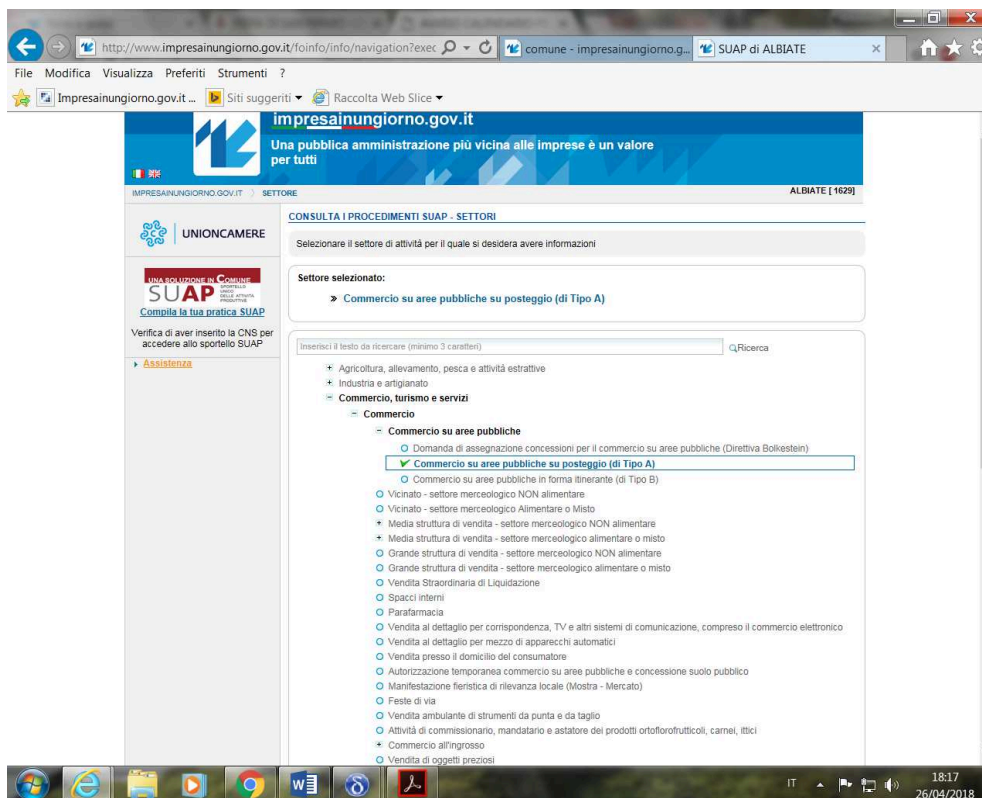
http://www.impresainungiorno.gov.it/foinfo/info/navigation?exec
comune - impresainungiorno.g...
SUAP di ALBIATE
File Modifica Visualizza Preferiti Strumenti ?
Impresainungiorno.gov.it ... Siti suggeriti ▾ Raccolta Web Slice ▾

impresainungiorno.gov.it
Una pubblica amministrazione più vicina alle imprese è un valore per tutti

IMPRESAINUNGIORNO.GOV.IT 〉 SETTORE
ALBIATE [ 1629]

UNIONCAMERE
UNA SOLUZIONE IN COMUNE
SUAP SPORTELLO UNICO DELLE ATTIVITÀ PRODUTTIVE
Compila la tua pratica SUAP
Verifica di aver inserito la CNS per accedere allo sportello SUAP
Assistenza

CONSULTA I PROCEDIMENTI SUAP - SETTORI
Selezionare il settore di attività per il quale si desidera avere informazioni

Settore selezionato:
» Commercio su aree pubbliche su posteggio (di Tipo A)

Inserisci il testo da ricercare (minimo 3 caratteri)
Ricerca

+ Agricoltura, allevamento, pesca e attività estrattive
+ Industria e artigianato
− Commercio, turismo e servizi
− Commercio
− Commercio su aree pubbliche
O Domanda di assegnazione concessioni per il commercio su aree pubbliche (Direttiva Bolkestein)
✔ Commercio su aree pubbliche su posteggio (di Tipo A)
O Commercio su aree pubbliche in forma itinerante (di Tipo B)
O Vicinato - settore merceologico NON alimentare
O Vicinato - settore merceologico Alimentare o Misto
+ Media struttura di vendita - settore merceologico NON alimentare
+ Media struttura di vendita - settore merceologico alimentare o misto
O Grande struttura di vendita - settore merceologico NON alimentare
O Grande struttura di vendita - settore merceologico alimentare o misto
O Vendita Straordinaria di Liquidazione
O Spacci interni
O Parafarmacia
O Vendita al dettaglio per corrispondenza, TV e altri sistemi di comunicazione, compreso il commercio elettronico
O Vendita al dettaglio per mezzo di apparecchi automatici
O Vendita presso il domicilio del consumatore
O Autorizzazione temporanea commercio su aree pubbliche e concessione suolo pubblico
O Manifestazione fieristica di rilevanza locale (Mostra - Mercato)
O Feste di via
O Vendita ambulante di strumenti da punta e da taglio
O Attività di commissionario, mandatario e astatore dei prodotti ortoflorofrutticoli, carnei, ittici
+ Commercio all'ingrosso
O Vendita di oggetti preziosi

IT 18:17 26/04/2018